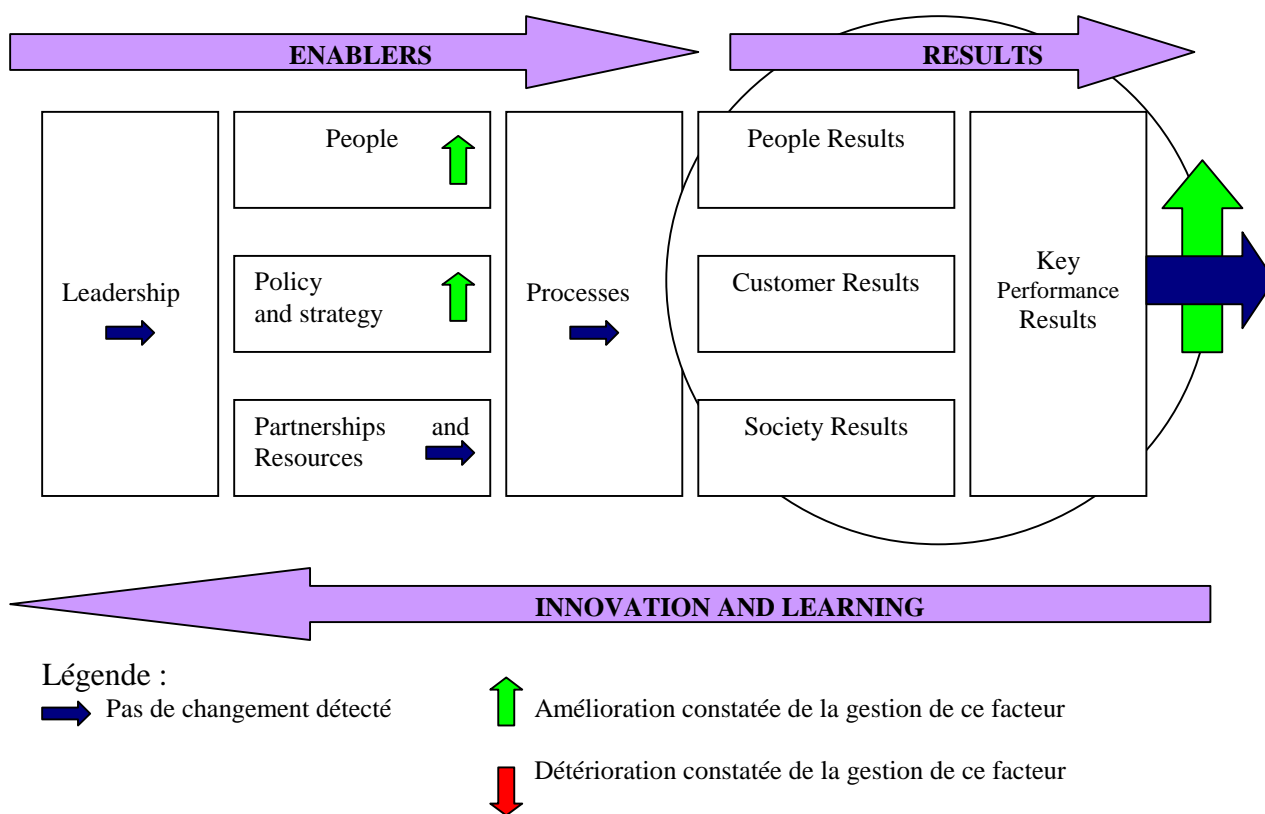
ENABLERS

RESULTS

Leadership

People

Policy and strategy

Partnerships and Resources

Processes

People Results

Customer Results

Society Results

Key Performance Results

INNOVATION AND LEARNING

Légende :

Pas de changement détecté

Amélioration constatée de la gestion de ce facteur

Détérioration constatée de la gestion de ce facteur